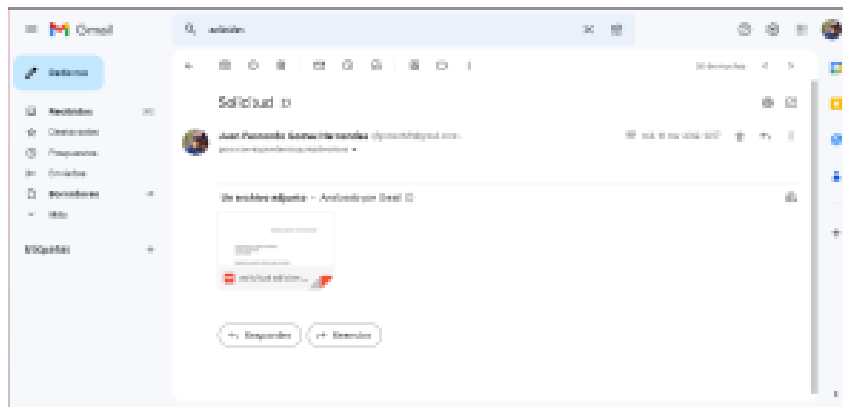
Gmail

adobe

Redactar

Recibidos
Destacados
Pospuestos
Enviados
Borradores
Más

Etiquetas

Solicitud

Juan Fernando Gomez Hernandez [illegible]
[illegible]

Un archivo adjunto • Analizado por Gmail

solicitud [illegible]

Responder
Reenviar